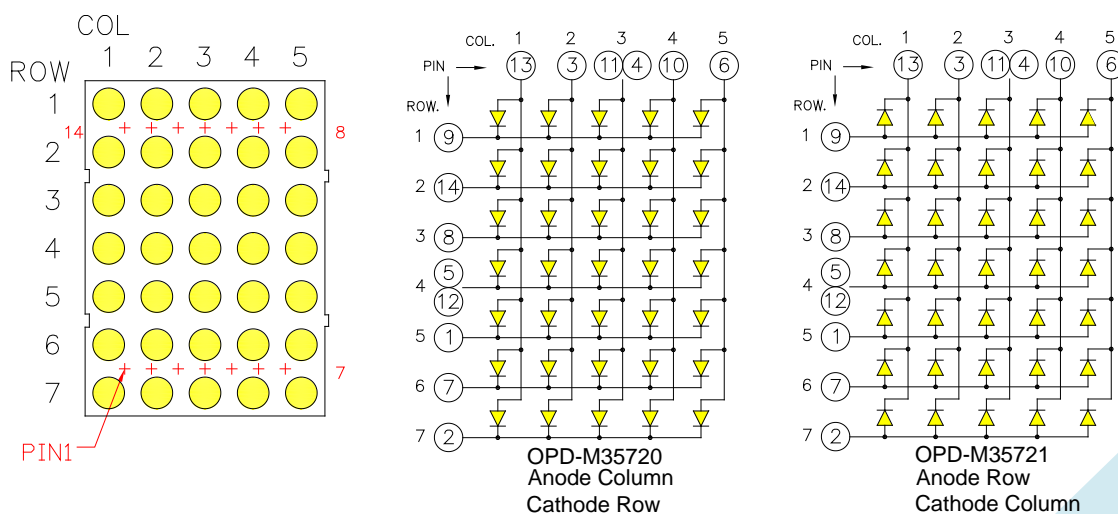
COL
1 2 3 4 5
ROW
1
2
3
4
5
6
7
14
8
7
PIN1

COL. 1 2 3 4 5
PIN 13 3 11 4 10 6
ROW.
1 9
2 14
3 8
4 5 12
5 1
6 7
7 2
OPD-M35720
Anode Column
Cathode Row

COL. 1 2 3 4 5
PIN 13 3 11 4 10 6
ROW.
1 9
2 14
3 8
4 5 12
5 1
6 7
7 2
OPD-M35721
Anode Row
Cathode Column